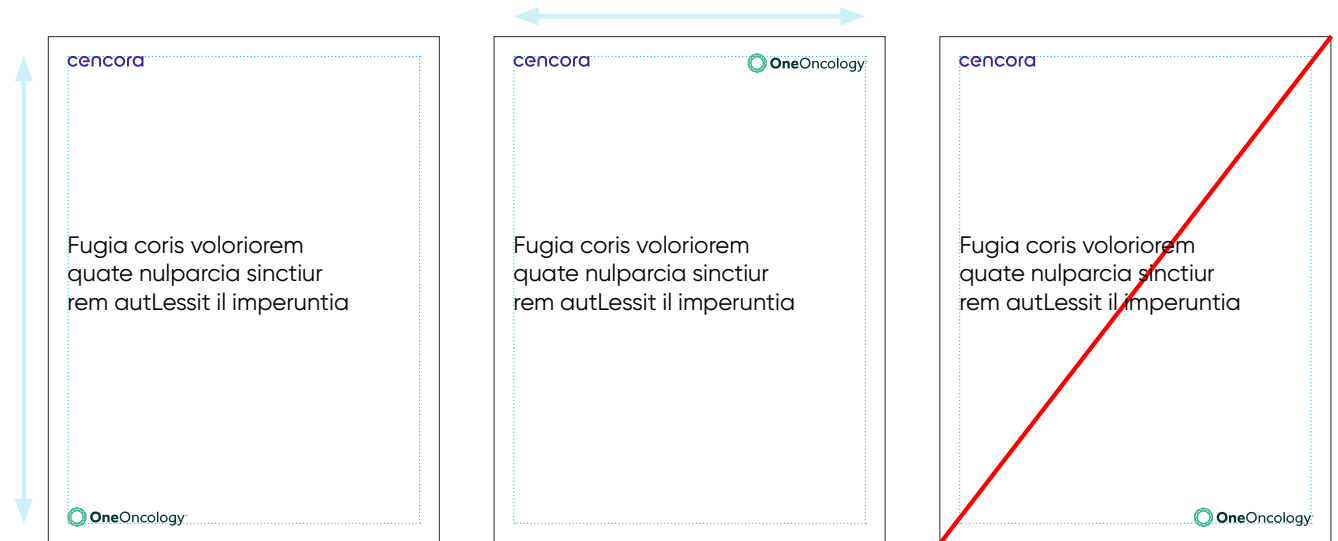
cencora

Fugia coris voloriorem quate nulparcia sinctiur rem autLessit il imperuntia

OneOncology

cencora

OneOncology

Fugia coris voloriorem quate nulparcia sinctiur rem autLessit il imperuntia

cencora

Fugia coris voloriorem quate nulparcia sinctiur rem autLessit il imperuntia

OneOncology